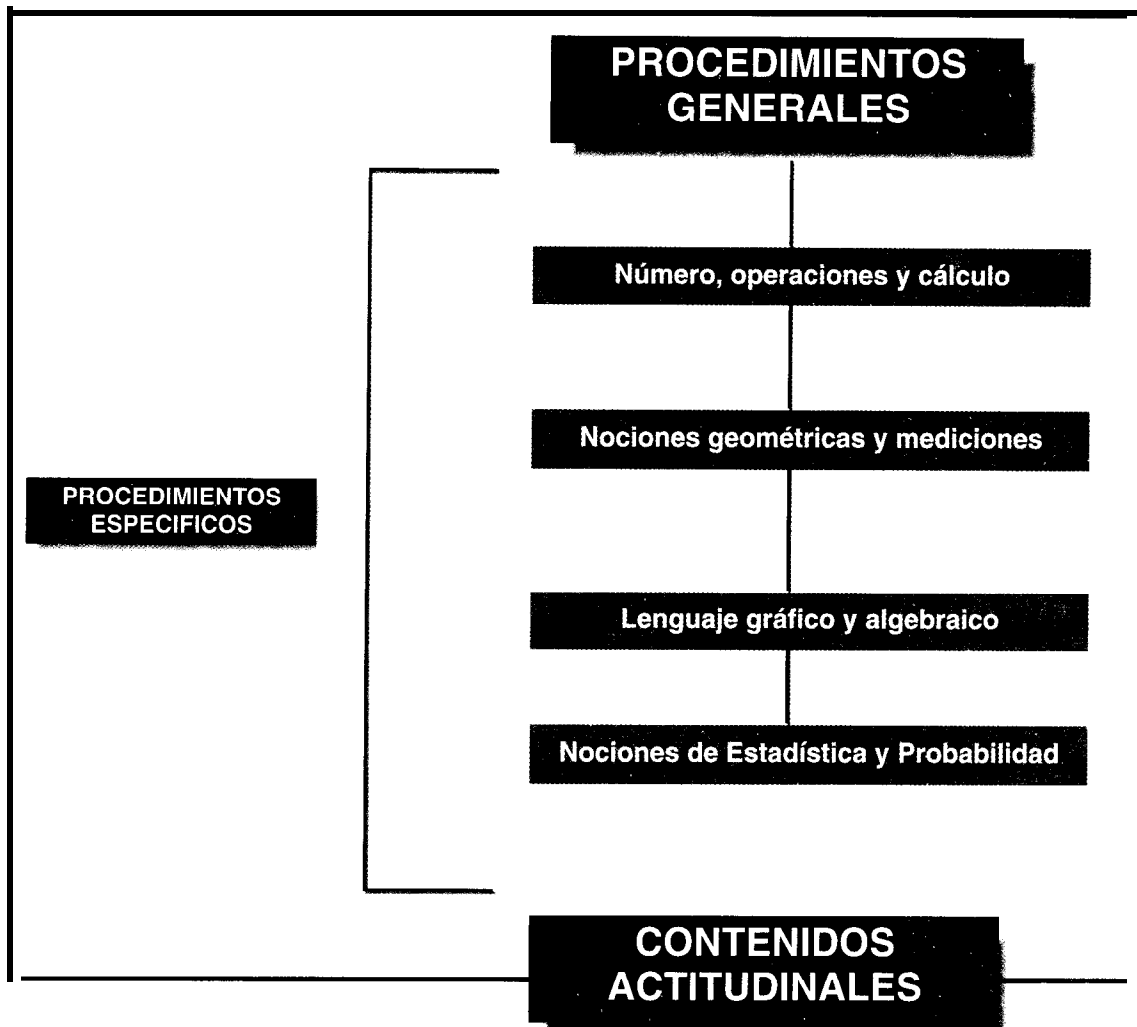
PROCEDIMIENTOS GENERALES

Número, operaciones y cálculo

Nociones geométricas y mediciones

PROCEDIMIENTOS ESPECIFICOS

Lenguaje gráfico y algebraico

Nociones de Estadística y Probabilidad

CONTENIDOS ACTITUDINALES